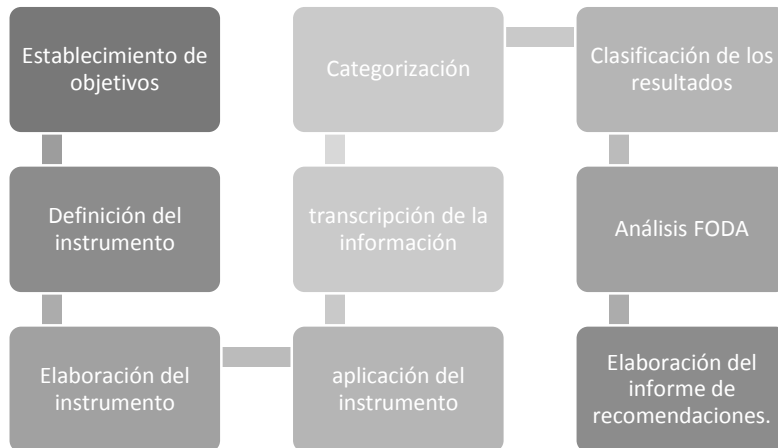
Establecimiento de objetivos

Definición del instrumento

Elaboración del instrumento

aplicación del instrumento

transcripción de la información

Categorización

Clasificación de los resultados

Análisis FODA

Elaboración del informe de recomendaciones.